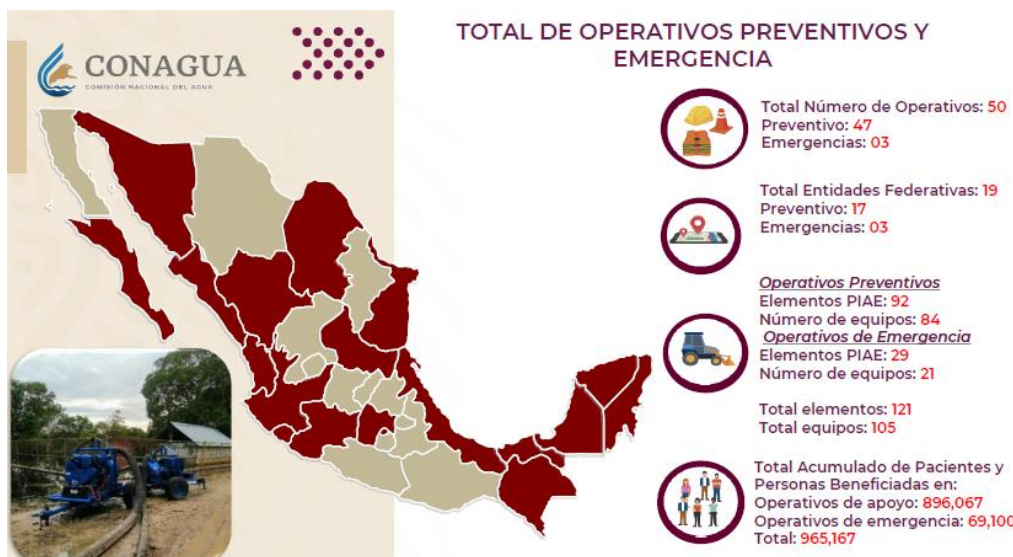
CONAGUA
COMISIÓN NACIONAL DEL AGUA

TOTAL DE OPERATIVOS PREVENTIVOS Y EMERGENCIA

Total Número de Operativos: 50
Preventivo: 47
Emergencias: 03

Total Entidades Federativas: 19
Preventivo: 17
Emergencias: 03

Operativos Preventivos
Elementos PIAE: 92
Número de equipos: 84
Operativos de Emergencia
Elementos PIAE: 29
Número de equipos: 21

Total elementos: 121
Total equipos: 105

Total Acumulado de Pacientes y Personas Beneficiadas en:
Operativos de apoyo: 896,067
Operativos de emergencia: 69,100
Total: 965,167